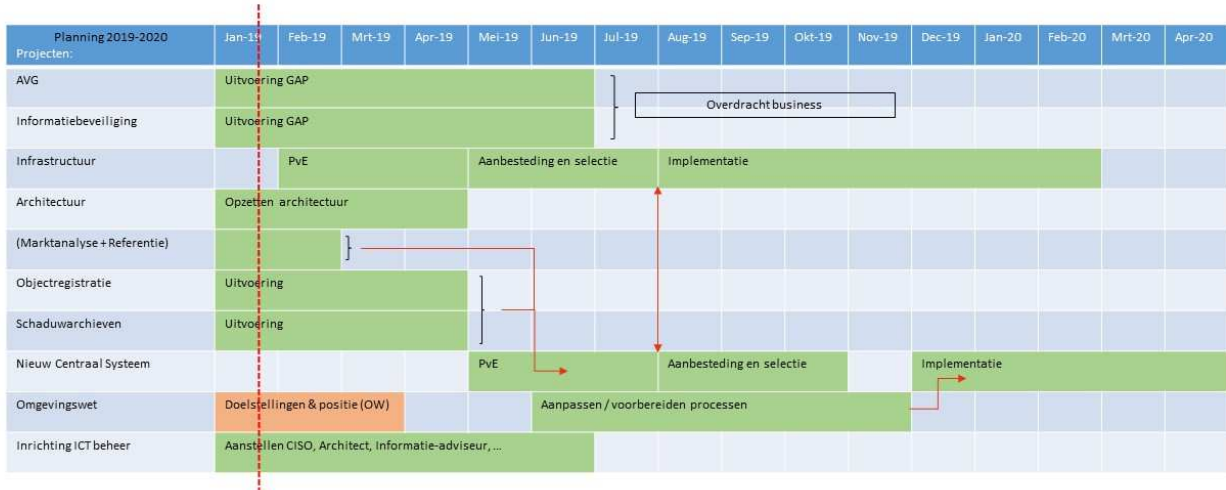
| Planning 2019-2020 Projecten: | Jan-19 | Feb-19 | Mrt-19 | Apr-19 | Mei-19 | Jun-19 | Jul-19 | Aug-19 | Sep-19 | Okt-19 | Nov-19 | Dec-19 | Jan-20 | Feb-20 | Mrt-20 | Apr-20 |
|---|---|---|---|---|---|---|---|---|---|---|---|---|---|---|---|---|
| AVG | Uitvoering GAP | | | | | | | | | | | | | | | |
| Informatiebeveiliging | Uitvoering GAP | | | | | | | | | | | | | | | |
| Infrastructuur | | PvE | | | Aanbesteding en selectie | | | Implementatie | | | | | | | | |
| Architectuur | Opzetten architectuur | | | | | | | | | | | | | | | |
| (Marktanalyse + Referentie) | | | | | | | | | | | | | | | | |
| Objectregistratie | Uitvoering | | | | | | | | | | | | | | | |
| Schaduwarchieven | Uitvoering | | | | | | | | | | | | | | | |
| Nieuw Centraal Systeem | | | | | PvE | | | Aanbesteding en selectie | | | | Implementatie | | | | |
| Omgevingswet | Doelstellingen & positie (OW) | | | | | Aanpassen / voorbereiden processen | | | | | | | | | | |
| Inrichting ICT beheer | Aanstellen CISO, Architect, Informatie-adviseur, ... | | | | | | | | | | | | | | | |

Overdracht business